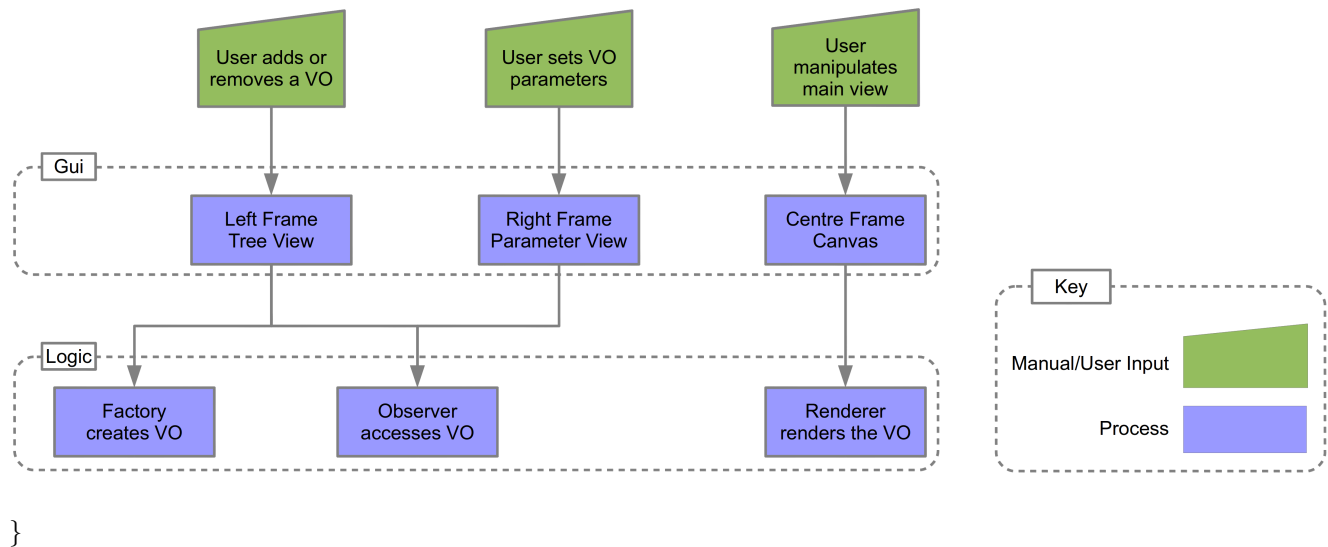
User adds or removes a VO

User sets VO parameters

User manipulates main view

Gui

Left Frame Tree View

Right Frame Parameter View

Centre Frame Canvas

Logic

Factory creates VO

Observer accesses VO

Renderer renders the VO

Key

Manual/User Input

Process

}